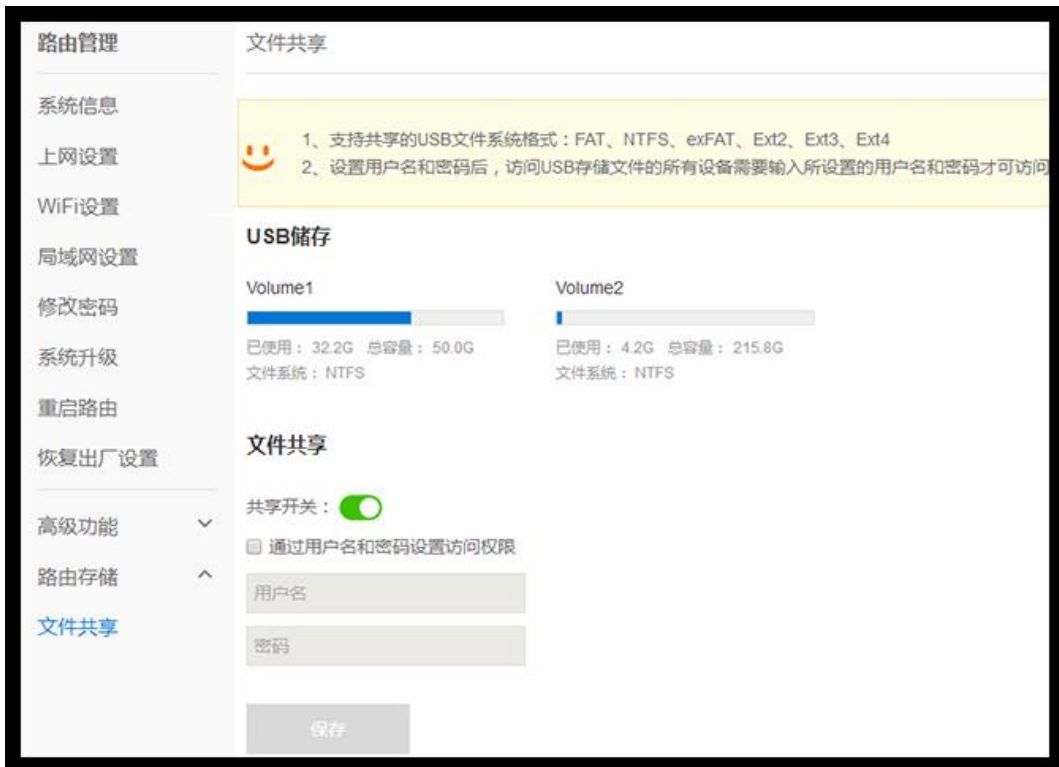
路由管理

系统信息
上网设置
WiFi设置
局域网设置
修改密码
系统升级
重启路由
恢复出厂设置

高级功能
路由存储
文件共享

文件共享

1、支持共享的USB文件系统格式：FAT、NTFS、exFAT、Ext2、Ext3、Ext4
2、设置用户名和密码后，访问USB存储文件的所有设备需要输入所设置的用户名和密码才可访问

USB储存

Volume1
已使用：32.2G 总容量：50.0G
文件系统：NTFS

Volume2
已使用：4.2G 总容量：215.8G
文件系统：NTFS

文件共享

共享开关：
通过用户名和密码设置访问权限
用户名
密码

保存